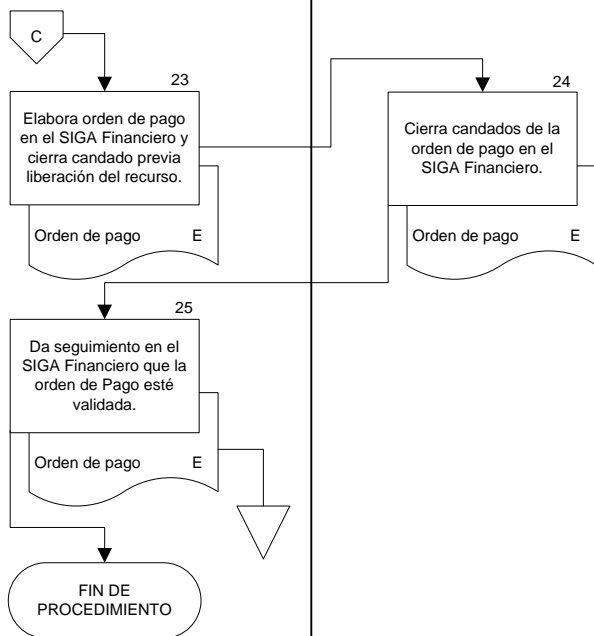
C

23

Elabora orden de pago en el SIGA Financiero y cierra candado previa liberación del recurso.

Orden de pago E

24

Cierra candados de la orden de pago en el SIGA Financiero.

Orden de pago E

25

Da seguimiento en el SIGA Financiero que la orden de Pago esté validada.

Orden de pago E

FIN DE PROCEDIMIENTO